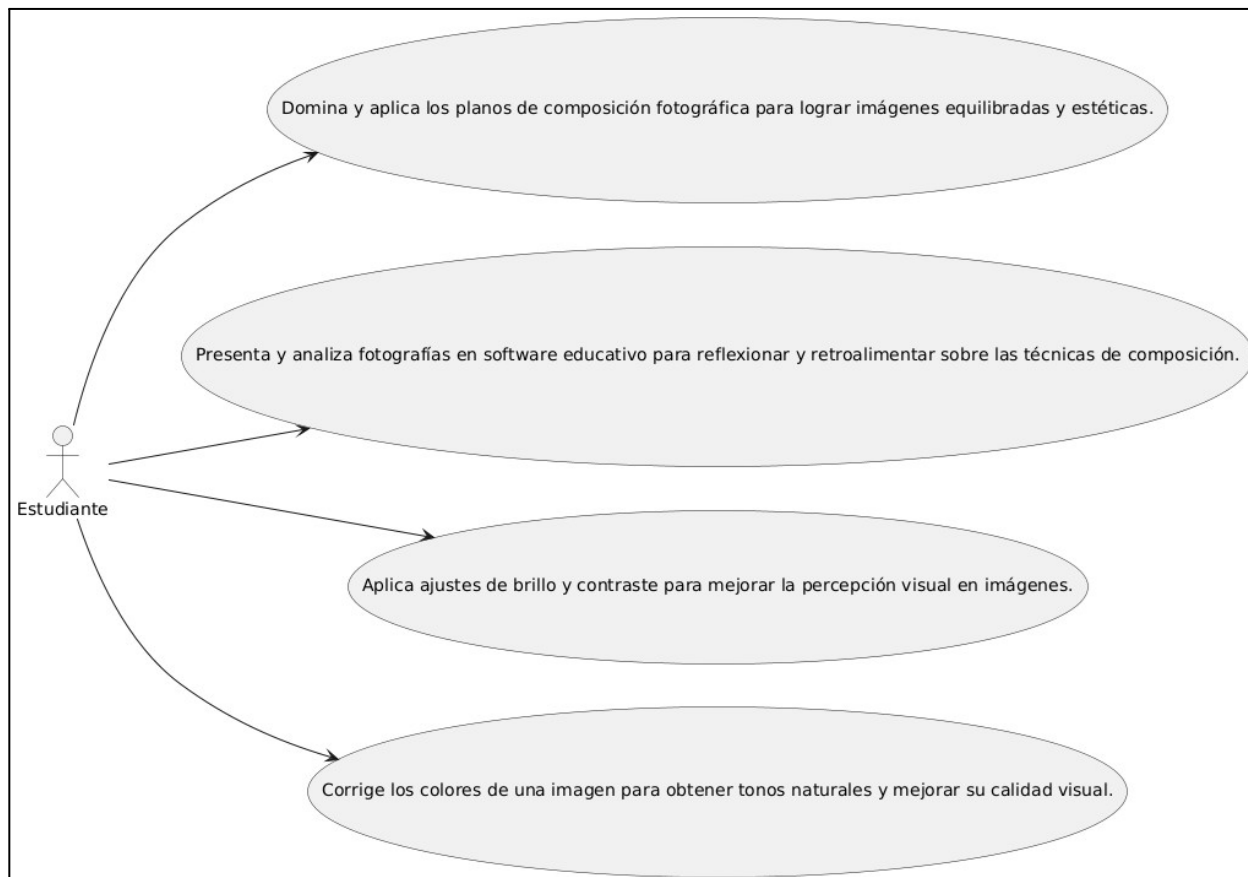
Domina y aplica los planos de composición fotográfica para lograr imágenes equilibradas y estéticas.

Presenta y analiza fotografías en software educativo para reflexionar y retroalimentar sobre las técnicas de composición.

Estudiante

Aplica ajustes de brillo y contraste para mejorar la percepción visual en imágenes.

Corrige los colores de una imagen para obtener tonos naturales y mejorar su calidad visual.